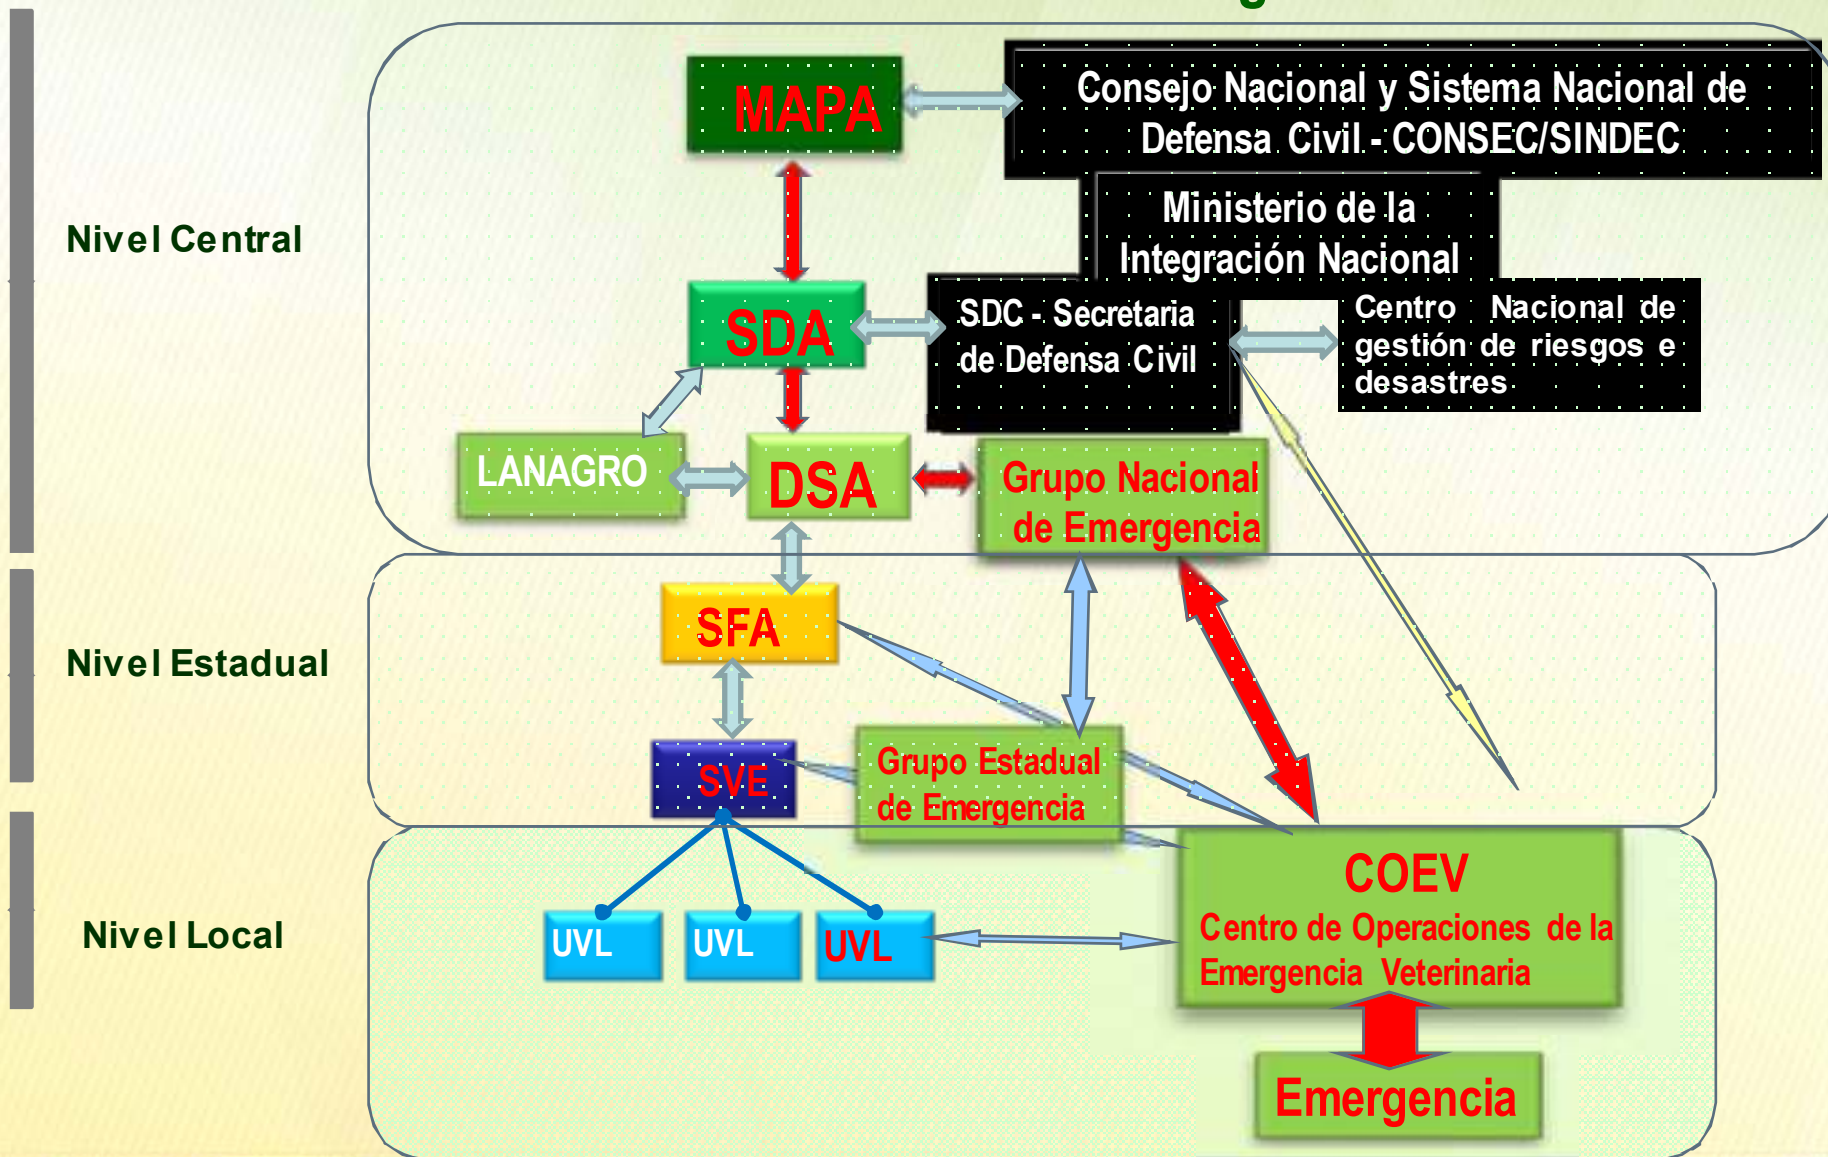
Nivel Central

MAPA

Consejo Nacional y Sistema Nacional de Defensa Civil - CONSEC/SINDEC

Ministerio de la Integración Nacional

SDA

SDC - Secretaria de Defensa Civil

Centro Nacional de gestión de riesgos e desastres

LANAGRO

DSA

Grupo Nacional de Emergencia

Nivel Estadual

SFA

SVE

Grupo Estadual de Emergencia

Nivel Local

UVL

UVL

UVL

COEV
Centro de Operaciones de la Emergencia Veterinaria

Emergencia